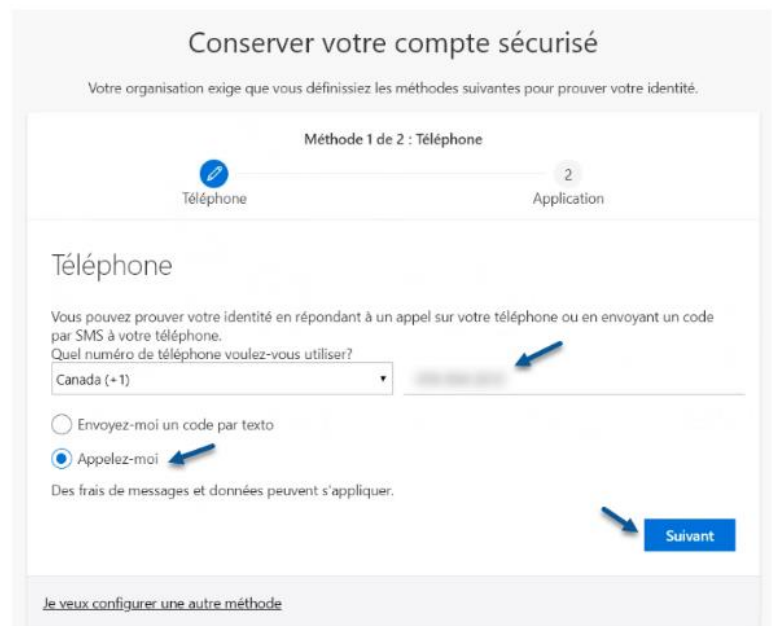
Conserver votre compte sécurisé

Votre organisation exige que vous définissiez les méthodes suivantes pour prouver votre identité.

Méthode 1 de 2 : Téléphone

Téléphone

2

Application

Téléphone

Vous pouvez prouver votre identité en répondant à un appel sur votre téléphone ou en envoyant un code par SMS à votre téléphone.
Quel numéro de téléphone voulez-vous utiliser?

Canada (+1)

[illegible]

Envoyez-moi un code par texto

Appelez-moi

Des frais de messages et données peuvent s'appliquer.

Suivant

Je veux configurer une autre méthode